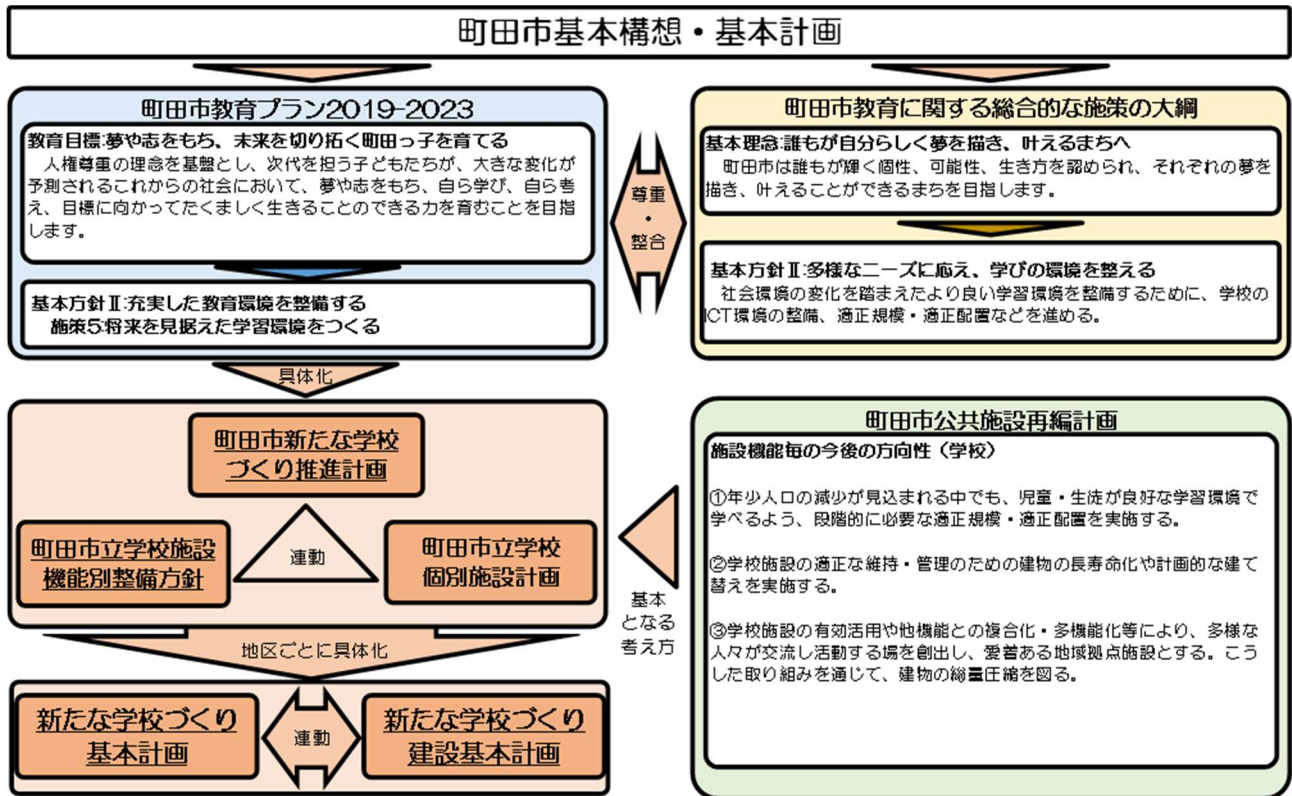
町田市基本構想・基本計画

町田市教育プラン2019-2023

教育目標:夢や志をもち、未来を切り拓く町田っ子を育てる
人権尊重の理念を基盤とし、次代を担う子どもたちが、大きな変化が予測されるこれからの社会において、夢や志をもち、自ら学び、自ら考え、目標に向かってたくましく生きることのできる力を育むことを目指します。

基本方針Ⅱ:充実した教育環境を整備する
施策5:将来を見据えた学習環境をつくる

尊重・整合

町田市教育に関する総合的な施策の大綱

基本理念:誰もが自分らしく夢を描き、叶えるまちへ
町田市は誰もが輝く個性、可能性、生き方を認められ、それぞれの夢を描き、叶えることができるまちを目指します。

基本方針Ⅱ:多様なニーズに応え、学びの環境を整える
社会環境の変化を踏まえたより良い学習環境を整備するために、学校のICT環境の整備、適正規模・適正配置などを進める。

具体化

町田市新たな学校づくり推進計画

町田市立学校施設機能別整備方針

連動

町田市立学校個別施設計画

地区ごとに具体化

新たな学校づくり基本計画

連動

新たな学校づくり建設基本計画

基本となる考え方

町田市公共施設再編計画

施設機能毎の今後の方向性(学校)

①年少人口の減少が見込まれる中でも、児童・生徒が良好な学習環境で学べるよう、段階的に必要な適正規模・適正配置を実施する。

②学校施設の適正な維持・管理のための建物の長寿命化や計画的な建て替えを実施する。

③学校施設の有効活用や他機能との複合化・多機能化等により、多様な人々が交流し活動する場を創出し、愛着ある地域拠点施設とする。こうした取り組みを通じて、建物の総量圧縮を図る。